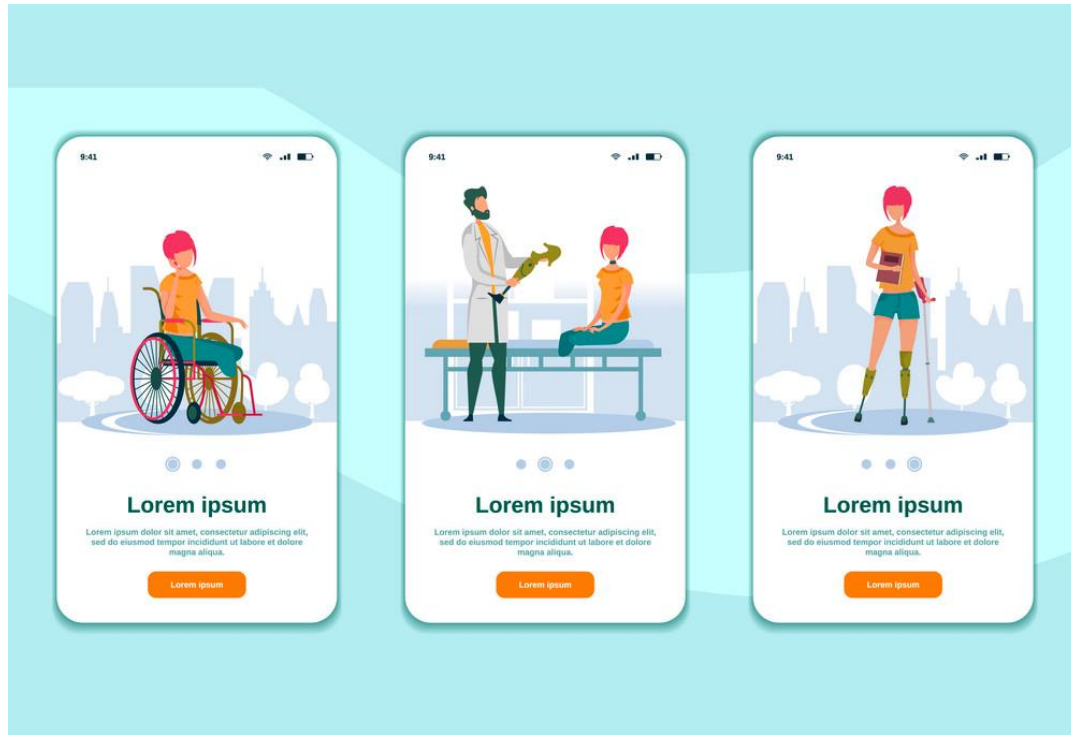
9:41

Lorem ipsum

Lorem ipsum dolor sit amet, consectetur adipiscing elit, sed do eiusmod tempor incididunt ut labore et dolore magna aliqua.

Lorem ipsum

9:41

Lorem ipsum

Lorem ipsum dolor sit amet, consectetur adipiscing elit, sed do eiusmod tempor incididunt ut labore et dolore magna aliqua.

Lorem ipsum

9:41

Lorem ipsum

Lorem ipsum dolor sit amet, consectetur adipiscing elit, sed do eiusmod tempor incididunt ut labore et dolore magna aliqua.

Lorem ipsum